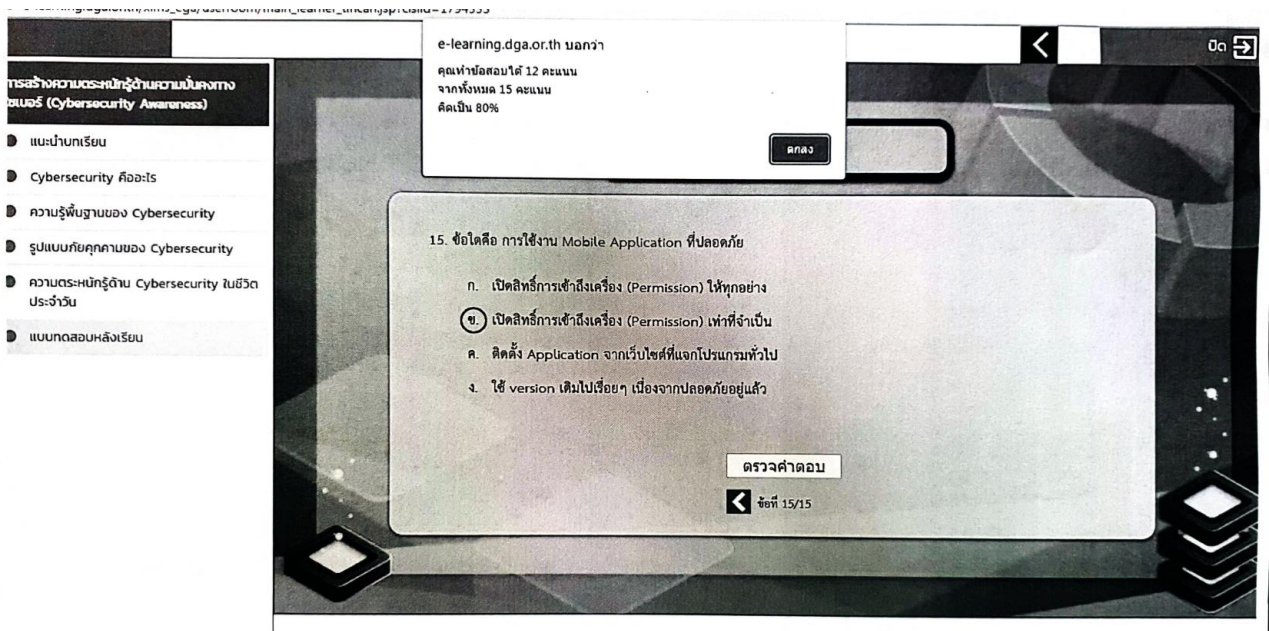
e-learning.dga.or.th บอกว่า
คุณทำข้อสอบได้ 12 คะแนน
จากทั้งหมด 15 คะแนน
คิดเป็น 80%

ตกลง

ปิด

การสร้างความตระหนักรู้ด้านความมั่นคงทางไซเบอร์ (Cybersecurity Awareness)

แนะนำบทเรียน

Cybersecurity คืออะไร

ความรู้พื้นฐานของ Cybersecurity

รูปแบบภัยคุกคามของ Cybersecurity

ความตระหนักรู้ด้าน Cybersecurity ในชีวิตประจำวัน

แบบทดสอบหลังเรียน

15. ข้อใดคือ การใช้งาน Mobile Application ที่ปลอดภัย

ก. เปิดสิทธิ์การเข้าถึงเครื่อง (Permission) ให้ทุกอย่าง

ข. เปิดสิทธิ์การเข้าถึงเครื่อง (Permission) เท่าที่จำเป็น

ค. ติดตั้ง Application จากเว็บไซต์ที่แจกโปรแกรมทั่วไป

ง. ใช้ version เดิมไปเรื่อยๆ เนื่องจากปลอดภัยอยู่แล้ว

ตรวจคำตอบ

ข้อที่ 15/15